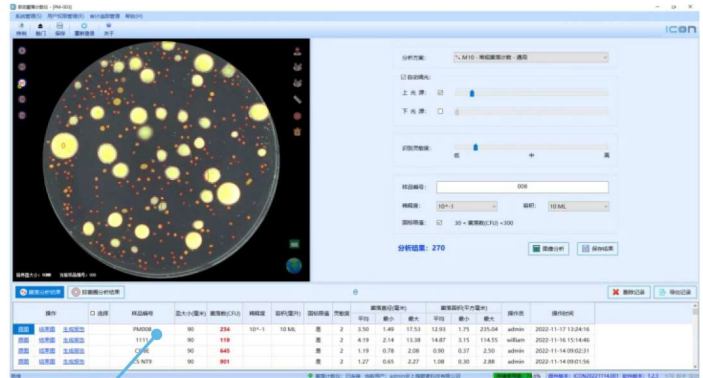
菌落图像分析仪 - [PM-008]

系统管理(S) 用户权限管理(R) 统计选择管理 帮助(H)

开始 暂停 保存 重新检测 关于

ICON

0

分析方案: M10 - 常规菌落计数 - 通用

自动曝光

上光源

下光源

识别灵敏度:

低 中 高

样品编号: 008

稀释度: 10^-1

体积: 10 ML

国标筛选: 30 < 菌落数(CFU) < 300

分析结果: 270

图像分析

保存结果

最佳区域面积: 0.00 当前面积数: 000

图像分析结果

回溯图像分析结果

删除记录

导出记录

| 操作 | | 选择 | 样品编号 | 菌落大小(mm) | 菌落数(CFU) | 稀释度 | 体积(毫升) | 国标筛选 | 方案 | 菌落直径(毫米) 平均 | 最小 | 最大 | 菌落面积(平方毫米) 平均 | 最小 | 最大 | 操作员 | 操作时间 |
|---|---|---|---|---|---|---|---|---|---|---|---|---|---|---|---|---|---|
| 图像 | 结果图 | 生成报告 | PM008 | 90 | 234 | 10^-1 | 10 ML | 是 | 2 | 3.50 | 1.49 | 17.53 | 12.93 | 1.75 | 235.04 | admin | 2022-11-17 13:24:16 |
| 图像 | 结果图 | 生成报告 | 1111 | 90 | 119 | | | 是 | 2 | 4.19 | 2.14 | 13.38 | 14.87 | 3.15 | 114.55 | william | 2022-11-16 15:14:46 |
| 图像 | 结果图 | 生成报告 | CFSE | 90 | 645 | | | 是 | 2 | 1.19 | 0.78 | 2.08 | 0.90 | 0.37 | 2.50 | admin | 2022-11-14 09:02:31 |
| 图像 | 结果图 | 生成报告 | 1 NT9 | 90 | 901 | | | 是 | 2 | 1.27 | 0.65 | 2.27 | 1.08 | 0.30 | 2.88 | admin | 2022-11-14 09:01:56 |